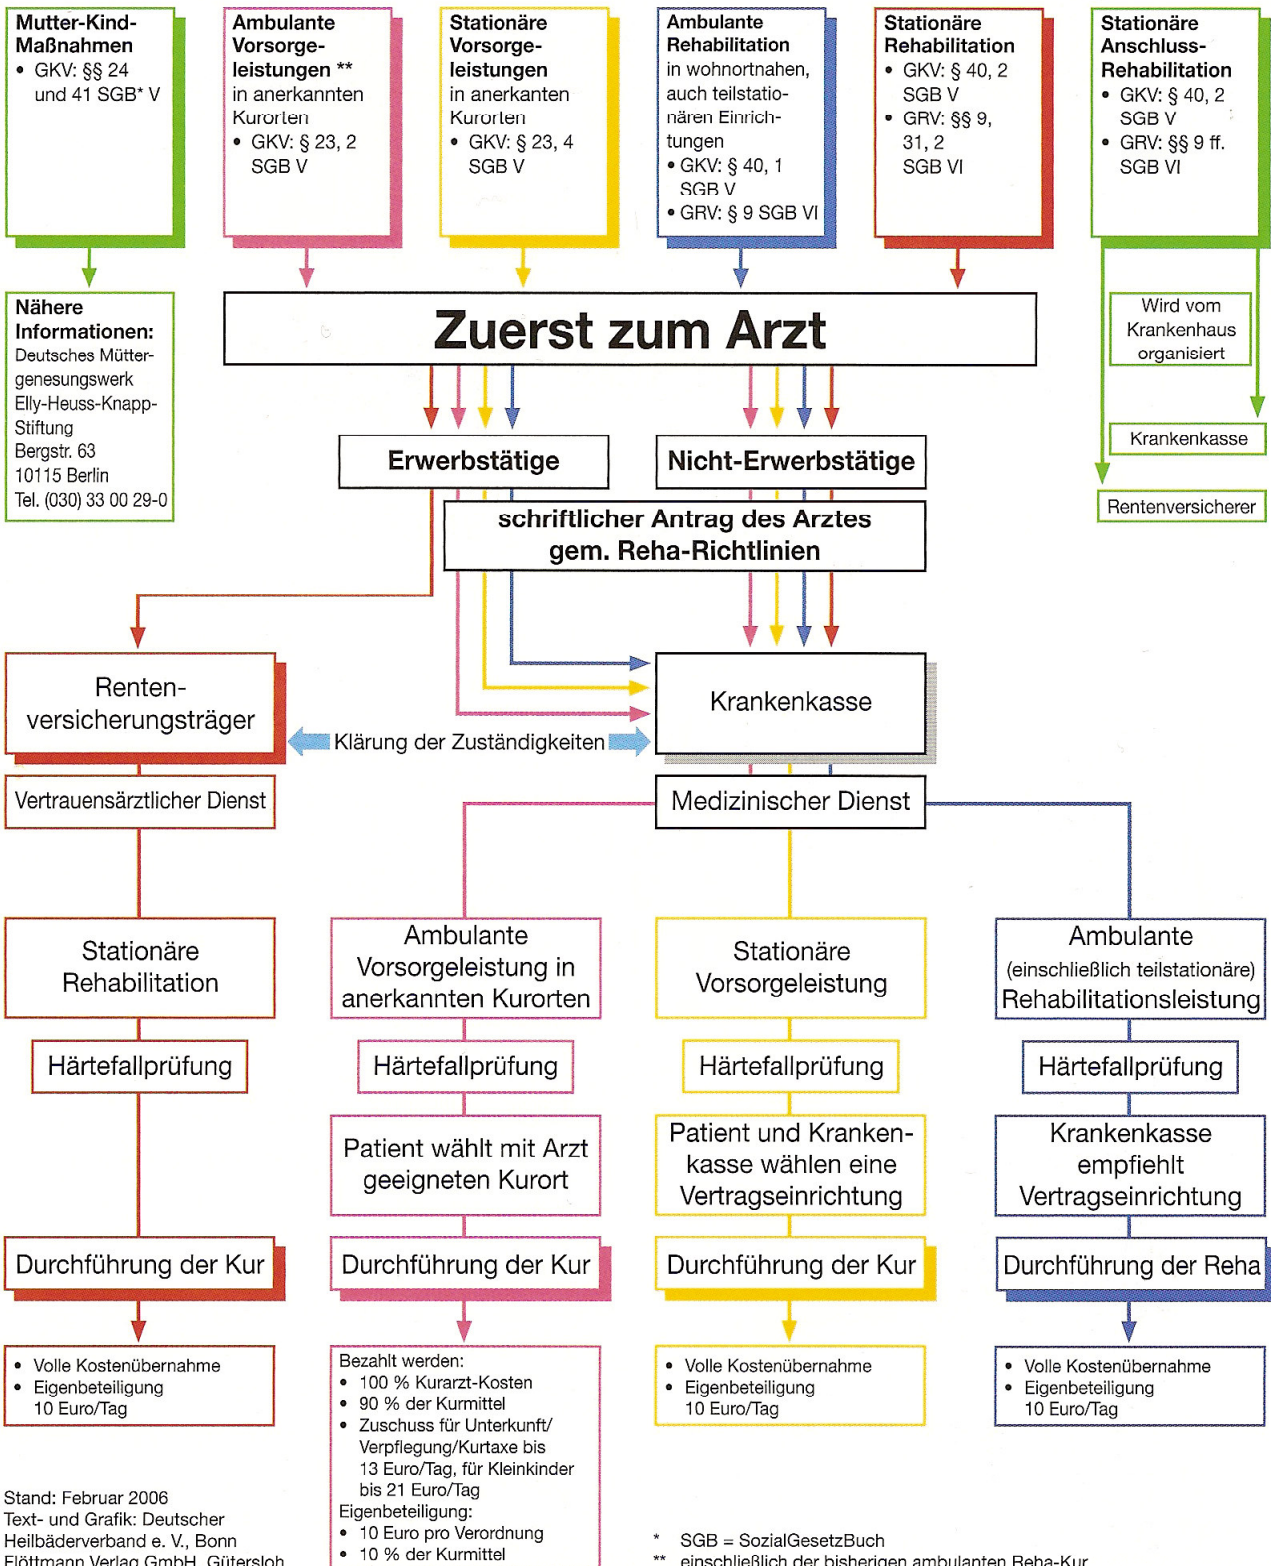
Mutter-Kind-Maßnahmen
• GKV: §§ 24 und 41 SGB* V

Ambulante Vorsorgeleistungen ** in anerkannten Kurorten
• GKV: § 23, 2 SGB V

Stationäre Vorsorgeleistungen in anerkanten Kurorten
• GKV: § 23, 4 SGB V

Ambulante Rehabilitation in wohnortnahen, auch teilstationären Einrichtungen
• GKV: § 40, 1 SGB V
• GRV: § 9 SGB VI

Stationäre Rehabilitation
• GKV: § 40, 2 SGB V
• GRV: §§ 9, 31, 2 SGB VI

Stationäre Anschluss-Rehabilitation
• GKV: § 40, 2 SGB V
• GRV: §§ 9 ff. SGB VI

Nähere Informationen:
Deutsches Müttergenesungswerk
Elly-Heuss-Knapp-Stiftung
Bergstr. 63
10115 Berlin
Tel. (030) 33 00 29-0

Zuerst zum Arzt

Wird vom Krankenhaus organisiert

Krankenkasse

Rentenversicherer

Erwerbstätige

Nicht-Erwerbstätige

schriftlicher Antrag des Arztes gem. Reha-Richtlinien

Rentenversicherungsträger

Krankenkasse

Klärung der Zuständigkeiten

Vertrauensärztlicher Dienst

Medizinischer Dienst

Stationäre Rehabilitation

Ambulante Vorsorgeleistung in anerkannten Kurorten

Stationäre Vorsorgeleistung

Ambulante (einschließlich teilstationäre) Rehabilitationsleistung

Härtefallprüfung

Härtefallprüfung

Härtefallprüfung

Härtefallprüfung

Patient wählt mit Arzt geeigneten Kurort

Patient und Krankenkasse wählen eine Vertragseinrichtung

Krankenkasse empfiehlt Vertragseinrichtung

Durchführung der Kur

Durchführung der Kur

Durchführung der Kur

Durchführung der Reha

• Volle Kostenübernahme
• Eigenbeteiligung 10 Euro/Tag

Bezahlt werden:
• 100 % Kurarzt-Kosten
• 90 % der Kurmittel
• Zuschuss für Unterkunft/ Verpflegung/Kurtaxe bis 13 Euro/Tag, für Kleinkinder bis 21 Euro/Tag
Eigenbeteiligung:
• 10 Euro pro Verordnung
• 10 % der Kurmittel

• Volle Kostenübernahme
• Eigenbeteiligung 10 Euro/Tag

• Volle Kostenübernahme
• Eigenbeteiligung 10 Euro/Tag

Stand: Februar 2006
Text- und Grafik: Deutscher Heilbäderverband e. V., Bonn
Flöttmann Verlag GmbH, Gütersloh

* SGB = SozialGesetzBuch
** einschließlich der bisherigen ambulanten Reha-Kur